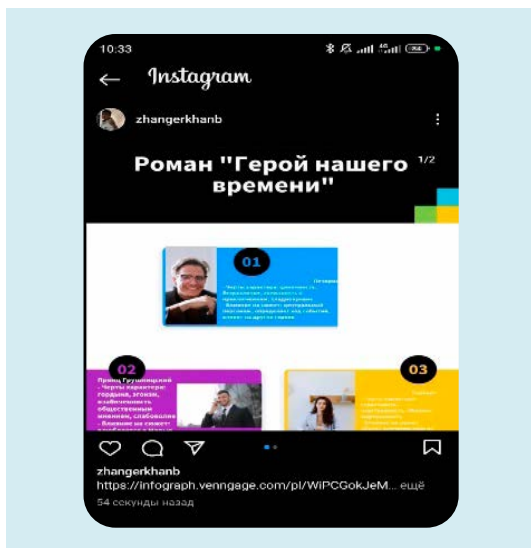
10:33

Instagram

zhangerkhanb

Роман "Герой нашего времени"

1/2

01

Печорин
- Черты характера: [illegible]
- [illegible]
- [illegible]

02

Принц Грушницкий
- Черты характера: гордый, эгоизм, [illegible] общественным мнением, слабоволие
- Влияние на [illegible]

03

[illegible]

zhangerkhanb
https://infograph.venngage.com/pl/WiPCGokJeM... ещё
54 секунды назад